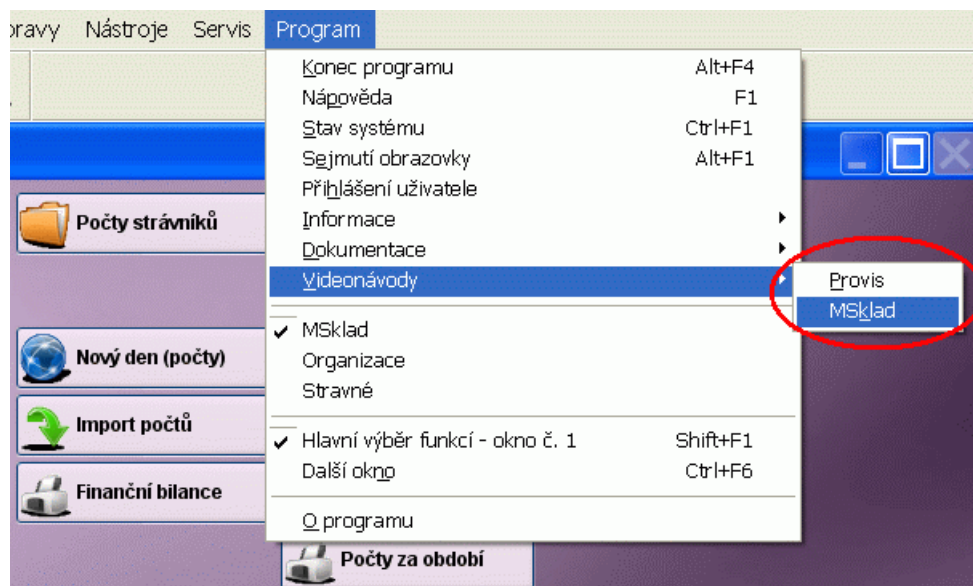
pravy Nástroje Servis Program

Konec programu Alt+F4
Nápověda F1
Stav systému Ctrl+F1
Sejmutí obrazovky Alt+F1
Přihlášení uživatele
Informace
Dokumentace
Videonávody
MSklad
Organizace
Stravné
Hlavní výběr funkcí - okno č. 1 Shift+F1
Další okno Ctrl+F6
O programu

Provis
MSklad

Počty strávníků
Nový den (počty)
Import počtů
Finanční bilance
Počty za období